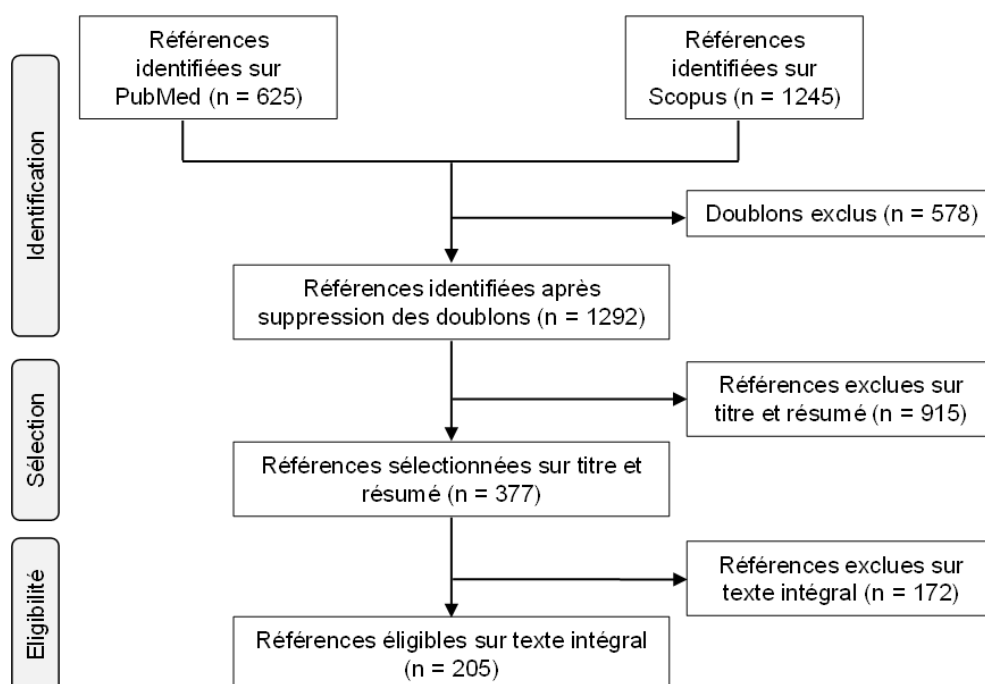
Identification

Références identifiées sur PubMed (n = 625)

Références identifiées sur Scopus (n = 1245)

Doublons exclus (n = 578)

Références identifiées après suppression des doublons (n = 1292)

Sélection

Références exclues sur titre et résumé (n = 915)

Références sélectionnées sur titre et résumé (n = 377)

Eligibilité

Références exclues sur texte intégral (n = 172)

Références éligibles sur texte intégral (n = 205)